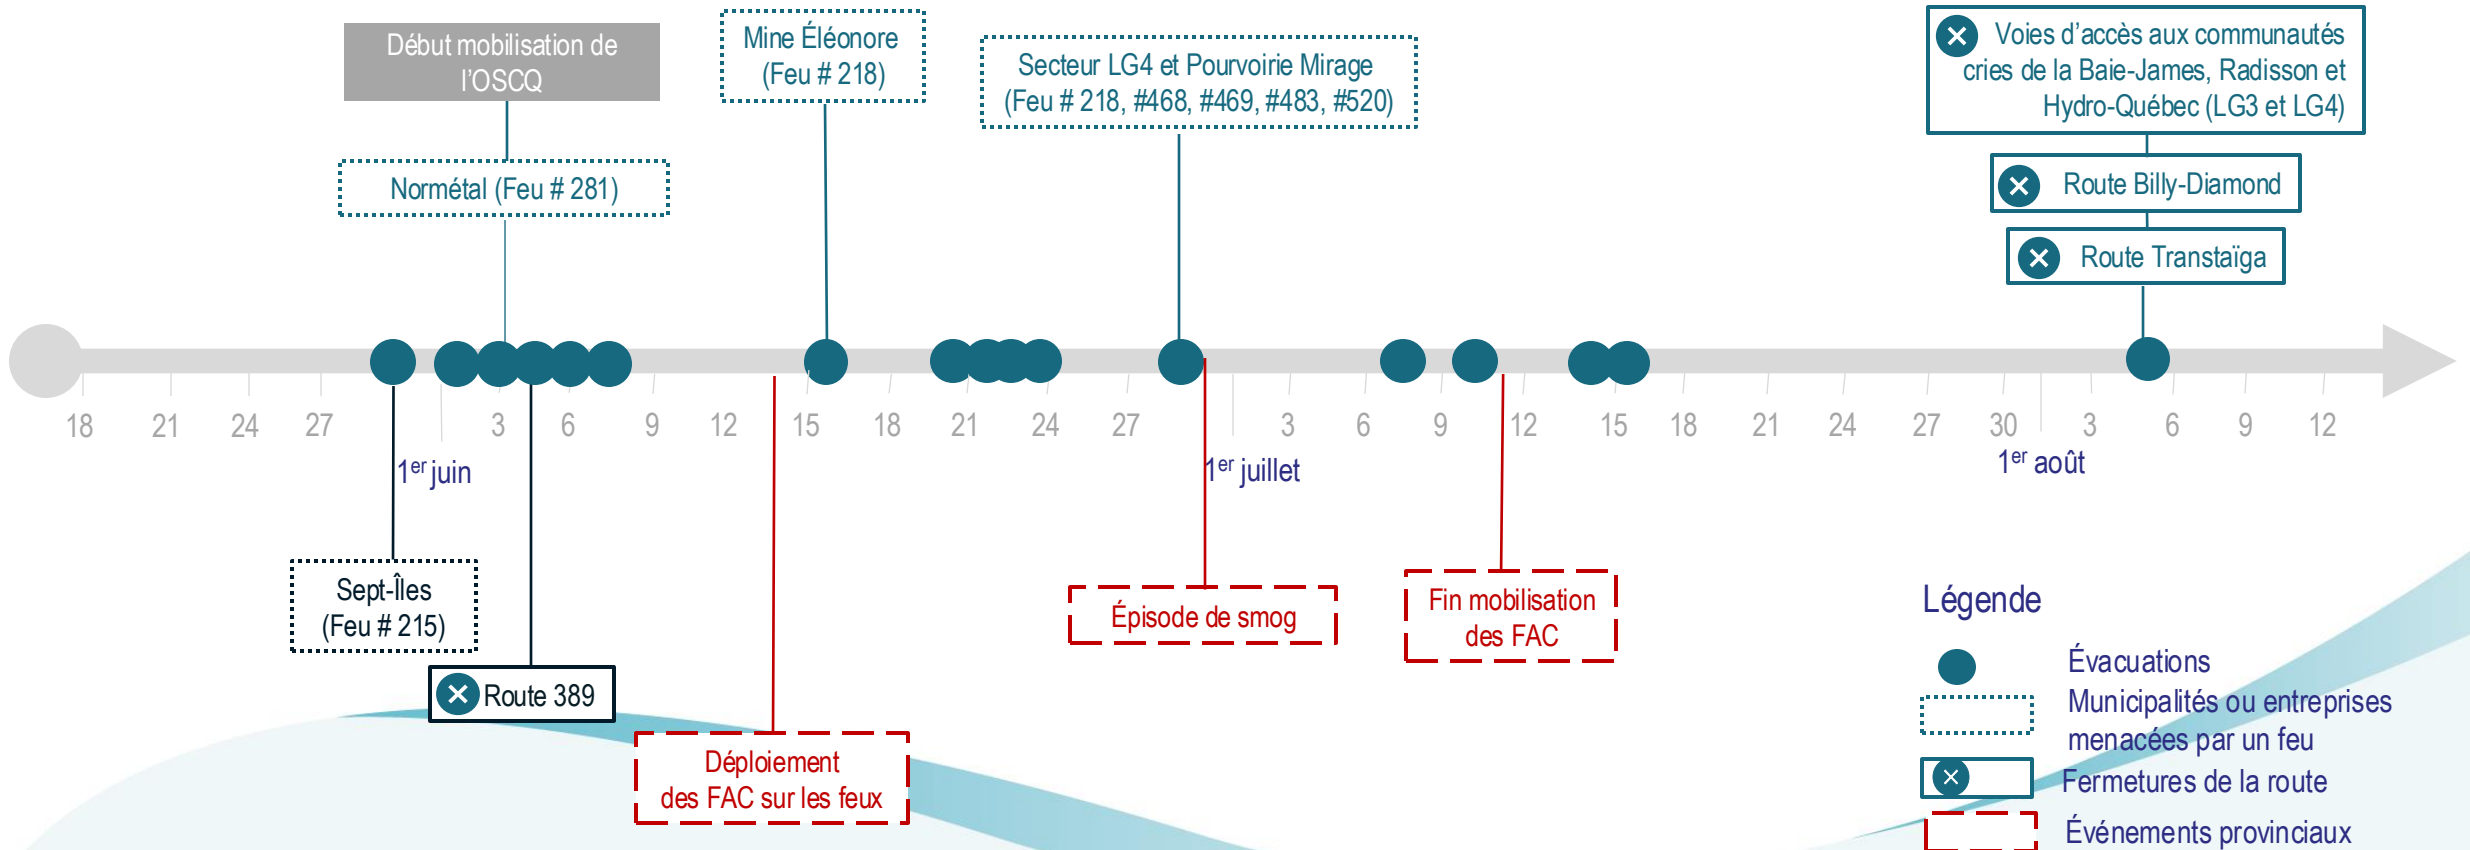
Début mobilisation de l'OSCQ

Normétal (Feu # 281)

Mine Éléonore (Feu # 218)

Secteur LG4 et Pourvoirie Mirage (Feu # 218, #468, #469, #483, #520)

Voies d'accès aux communautés cries de la Baie-James, Radisson et Hydro-Québec (LG3 et LG4)

Route Billy-Diamond

Route Transtaïga

18 21 24 27 3 6 9 12 15 18 21 24 27 3 6 9 12 15 18 21 24 27 30 3 6 9 12

1$^{er}$ juin

1$^{er}$ juillet

1$^{er}$ août

Sept-Îles (Feu # 215)

Route 389

Déploiement des FAC sur les feux

Épisode de smog

Fin mobilisation des FAC

Légende

Évacuations

Municipalités ou entreprises menacées par un feu

Fermetures de la route

Événements provinciaux